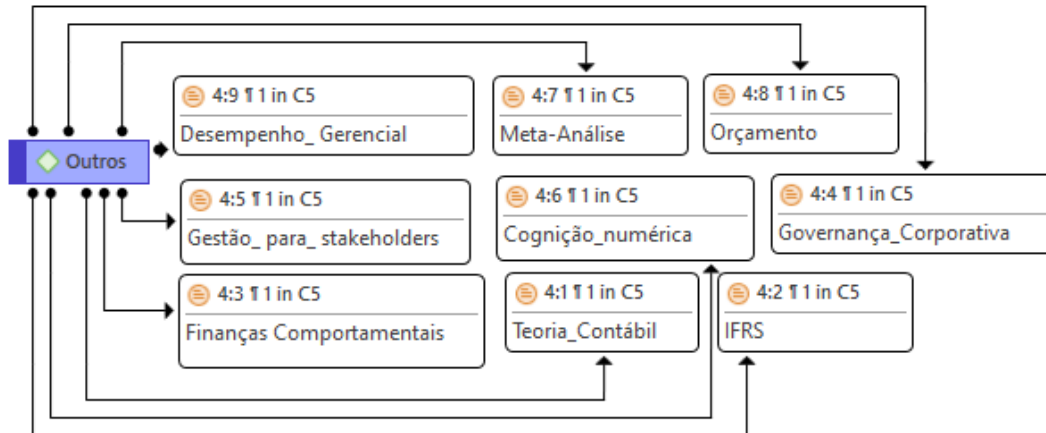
Outros

4:9 ¶ 1 in C5
Desempenho_ Gerencial

4:7 ¶ 1 in C5
Meta-Análise

4:8 ¶ 1 in C5
Orçamento

4:5 ¶ 1 in C5
Gestão_ para_ stakeholders

4:6 ¶ 1 in C5
Cognição_numérica

4:4 ¶ 1 in C5
Governança_Corporativa

4:3 ¶ 1 in C5
Finanças Comportamentais

4:1 ¶ 1 in C5
Teoria_Contábil

4:2 ¶ 1 in C5
IFRS